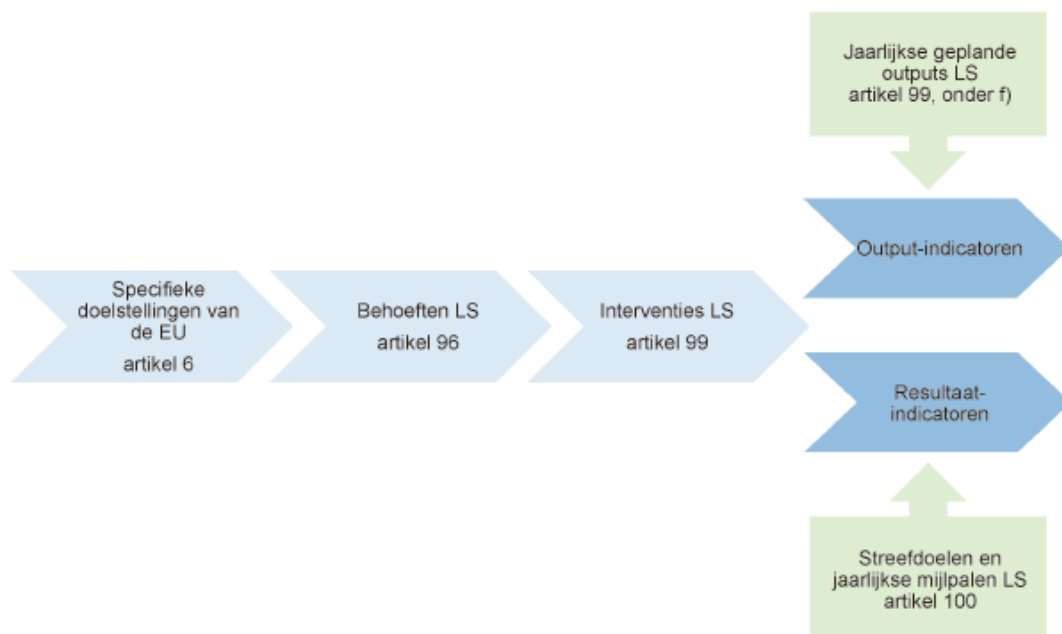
Specifieke doelstellingen van de EU
artikel 6

Behoeften LS
artikel 96

Interventies LS
artikel 99

Jaarlijkse geplande outputs LS
artikel 99, onder f)

Output-indicatoren

Resultaat-indicatoren

Streefdoelen en jaarlijkse mijlpalen LS
artikel 100